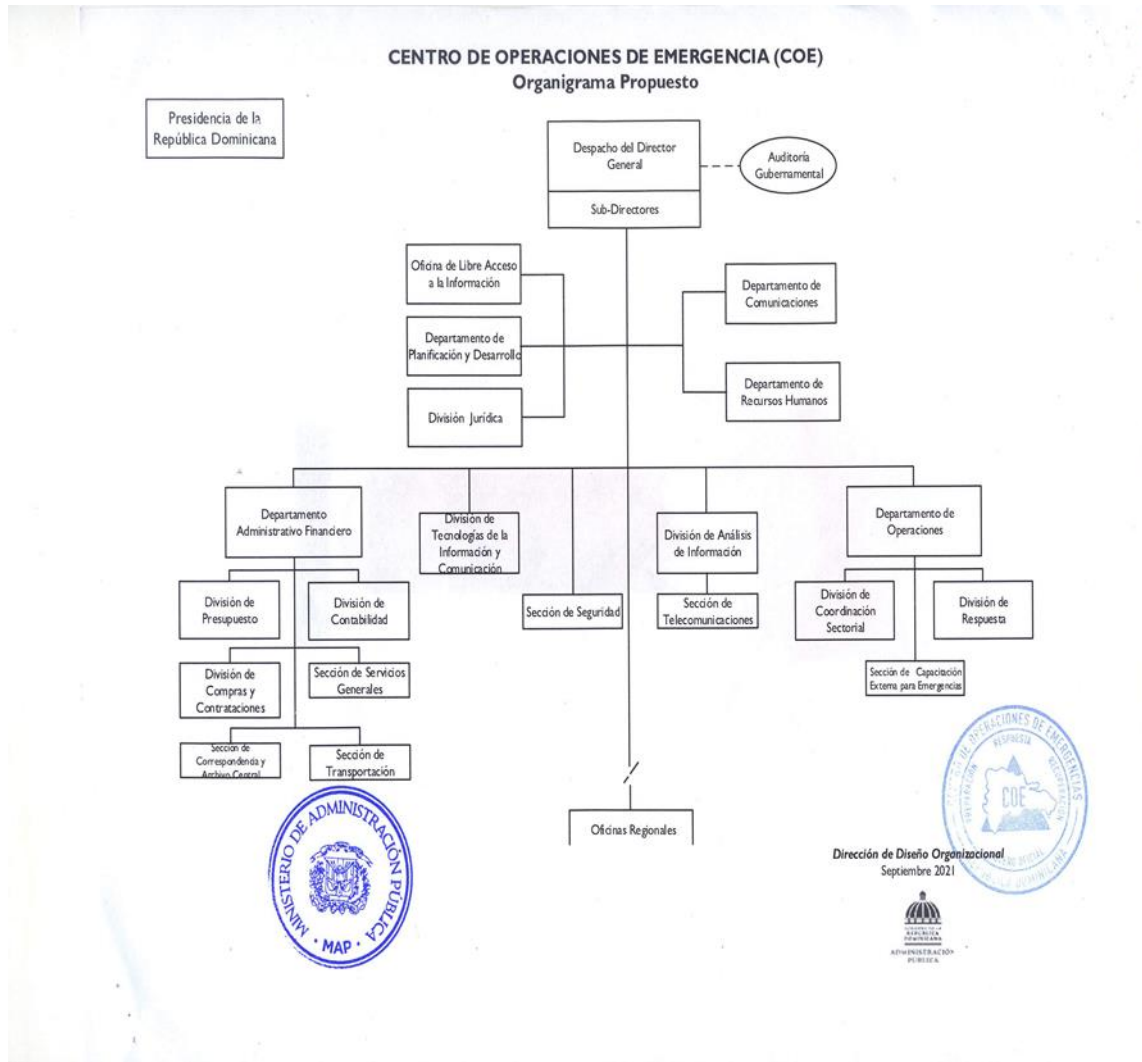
CENTRO DE OPERACIONES DE EMERGENCIA (COE)
Organigrama Propuesto

Presidencia de la República Dominicana

Despacho del Director General

Sub-Directores

Auditoría Gubernamental

Oficina de Libre Acceso a la Información

Departamento de Planificación y Desarrollo

División Jurídica

Departamento de Comunicaciones

Departamento de Recursos Humanos

Departamento Administrativo Financiero

División de Tecnologías de la Información y Comunicación

División de Análisis de Información

Departamento de Operaciones

División de Presupuesto

División de Contabilidad

Sección de Seguridad

Sección de Telecomunicaciones

División de Coordinación Sectorial

División de Respuesta

División de Compras y Contrataciones

Sección de Servicios Generales

Sección de Capacitación Externa para Emergencias

Sección de Correspondencia y Archivo Central

Sección de Transportación

Oficinas Regionales

MINISTERIO DE ADMINISTRACIÓN PÚBLICA · MAP ·

CENTRO DE OPERACIONES DE EMERGENCIAS
PREPARACIÓN RESPUESTA RECUPERACIÓN
COE
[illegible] REPÚBLICA DOMINICANA

Dirección de Diseño Organizacional
Septiembre 2021

GOBIERNO DE LA REPÚBLICA DOMINICANA
ADMINISTRACIÓN PÚBLICA